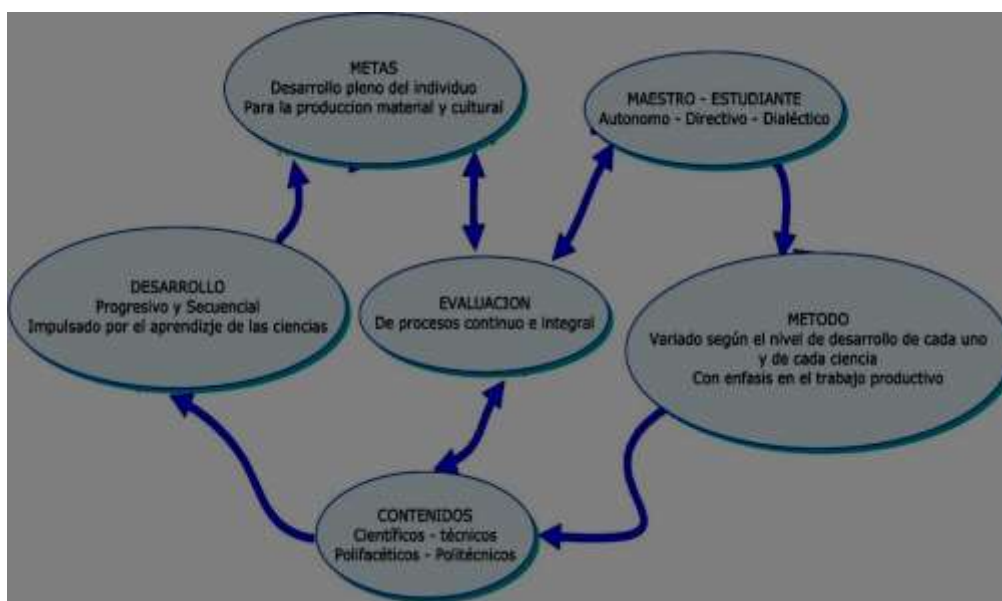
METAS
Desarrollo pleno del individuo
Para la produccion material y cultural

MAESTRO - ESTUDIANTE
Autonomo - Directivo - Dialéctico

DESARROLLO
Progresivo y Secuencial
Impulsado por el aprendizje de las ciencias

EVALUACION
De procesos continuo e integral

METODO
Variado según el nivel de desarrollo de cada uno y de cada ciencia
Con enfasis en el trabajo productivo

CONTENIDOS
Científicos - técnicos
Polifacéticos - Politécnicos